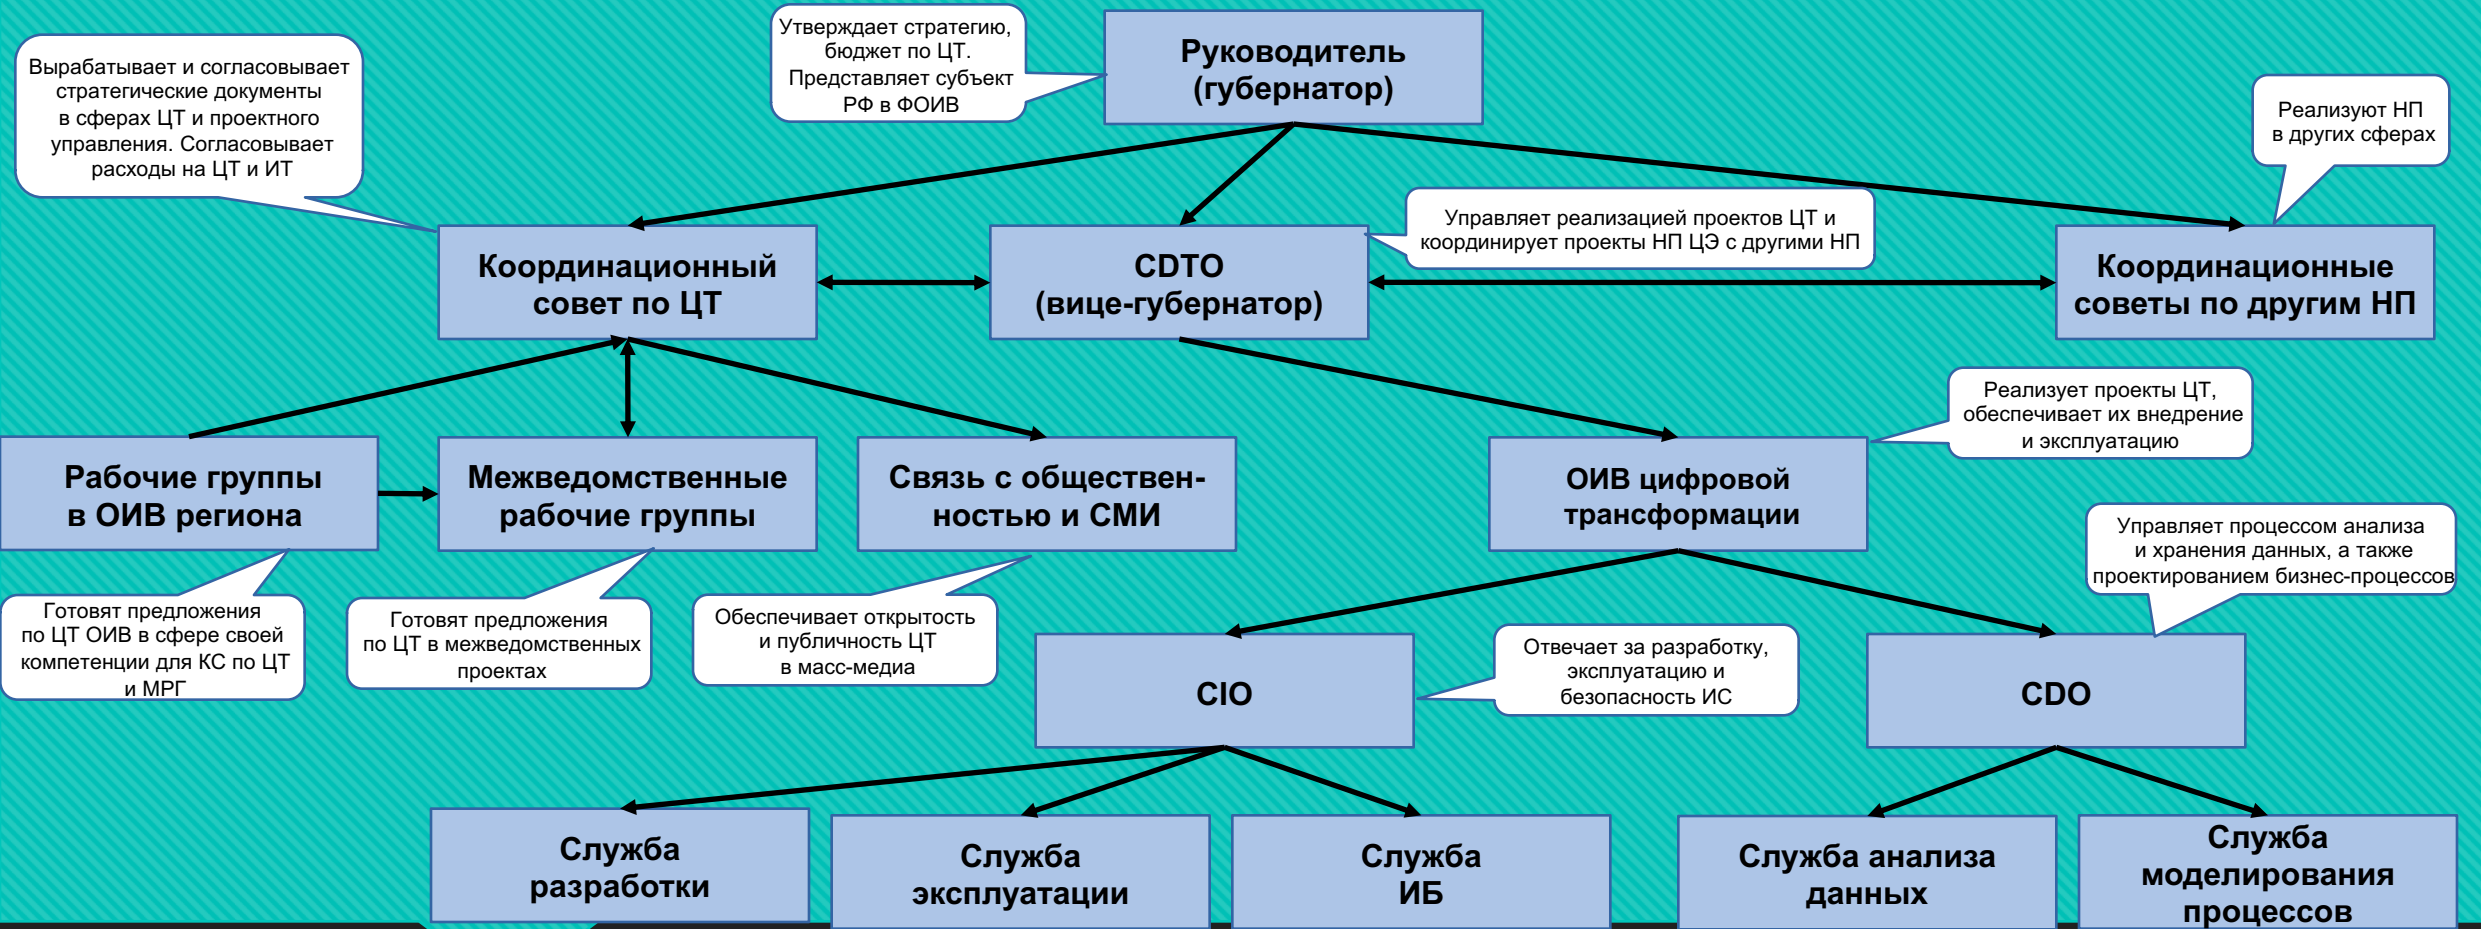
Утверждает стратегию, бюджет по ЦТ. Представляет субъект РФ в ФОИВ

Руководитель (губернатор)

Вырабатывает и согласовывает стратегические документы в сферах ЦТ и проектного управления. Согласовывает расходы на ЦТ и ИТ

Реализуют НП в других сферах

Управляет реализацией проектов ЦТ и координирует проекты НП ЦЭ с другими НП

Координационный совет по ЦТ

CDTO (вице-губернатор)

Координационные советы по другим НП

Реализует проекты ЦТ, обеспечивает их внедрение и эксплуатацию

Рабочие группы в ОИВ региона

Межведомственные рабочие группы

Связь с общественностью и СМИ

ОИВ цифровой трансформации

Управляет процессом анализа и хранения данных, а также проектированием бизнес-процессов

Готовят предложения по ЦТ ОИВ в сфере своей компетенции для КС по ЦТ и МРГ

Готовят предложения по ЦТ в межведомственных проектах

Обеспечивает открытость и публичность ЦТ в масс-медиа

CIO

Отвечает за разработку, эксплуатацию и безопасность ИС

CDO

Служба разработки

Служба эксплуатации

Служба ИБ

Служба анализа данных

Служба моделирования процессов